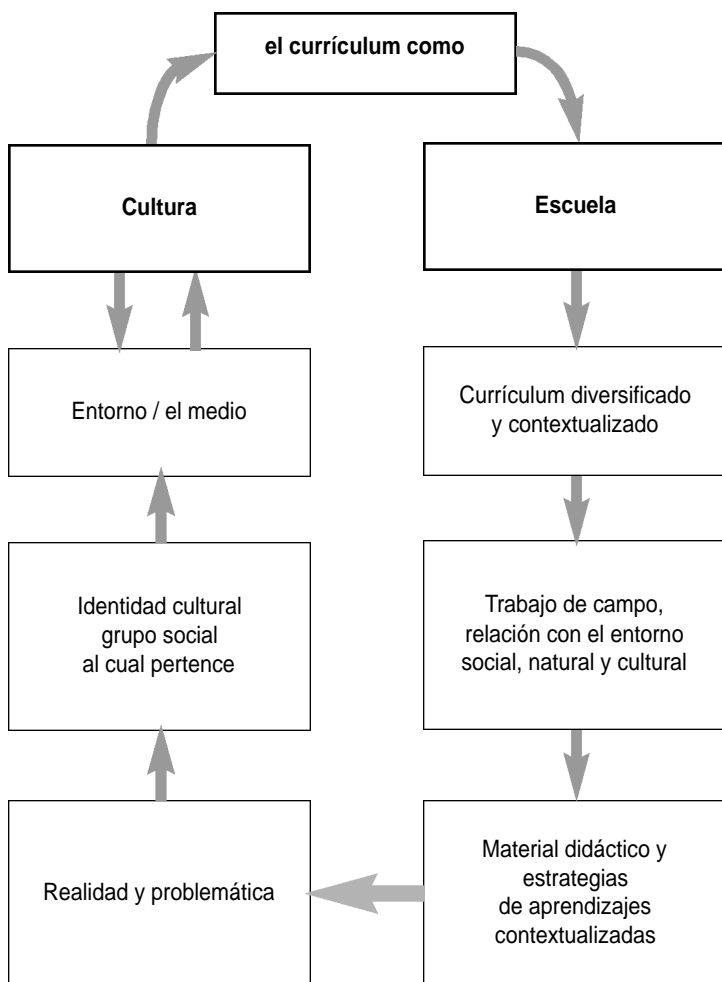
el currículum como

Cultura

Escuela

Entorno / el medio

Currículum diversificado y contextualizado

Identidad cultural grupo social al cual pertence

Trabajo de campo, relación con el entorno social, natural y cultural

Realidad y problemática

Material didáctico y estrategias de aprendizajes contextualizadas